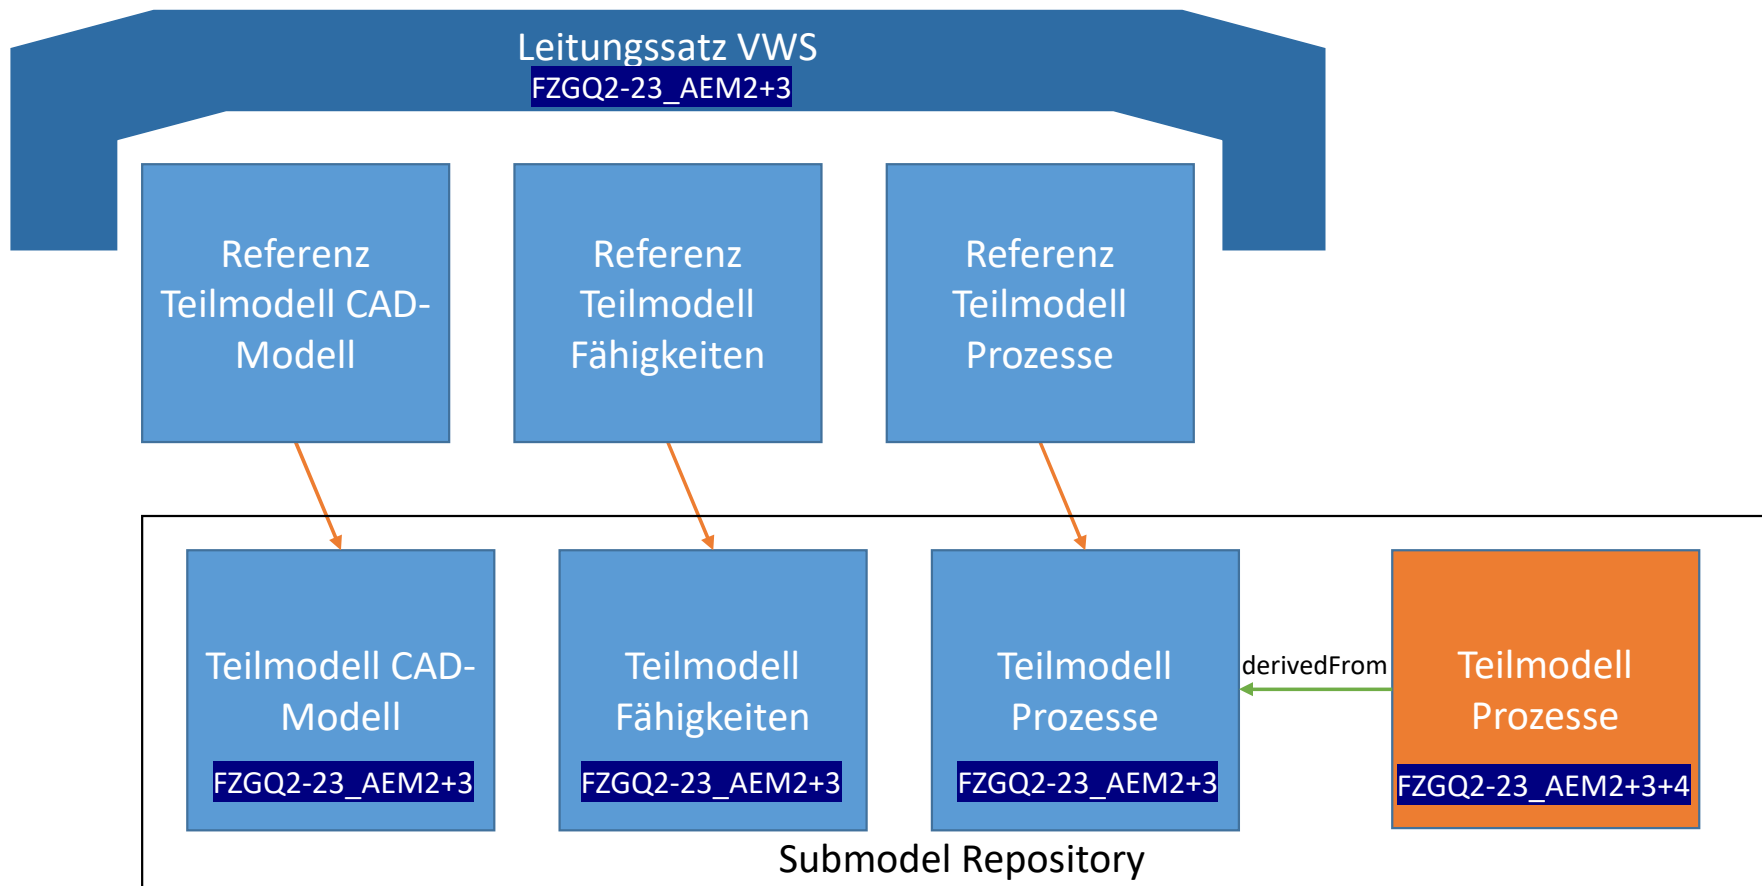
Leitungssatz VWS
FZGQ2-23_AEM2+3

Referenz Teilmodell CAD-Modell

Referenz Teilmodell Fähigkeiten

Referenz Teilmodell Prozesse

Teilmodell CAD-Modell
FZGQ2-23_AEM2+3

Teilmodell Fähigkeiten
FZGQ2-23_AEM2+3

Teilmodell Prozesse
FZGQ2-23_AEM2+3

derivedFrom

Teilmodell Prozesse
FZGQ2-23_AEM2+3+4

Submodel Repository